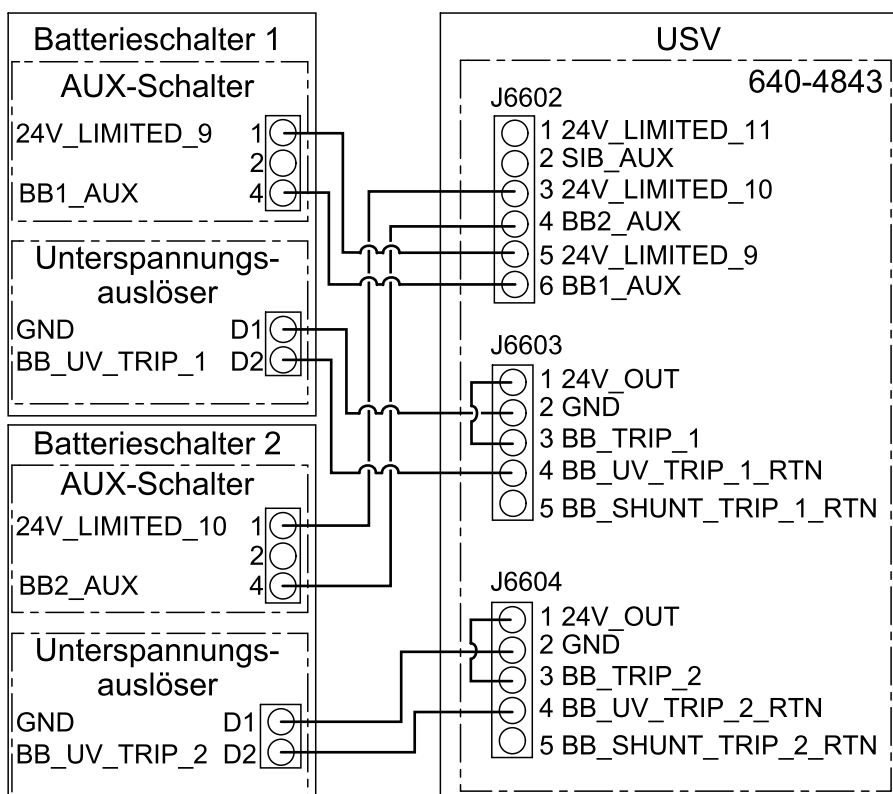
Batterieschalter 1

AUX-Schalter

24V_LIMITED_9 1
2
BB1_AUX 4

Unterspannungsauslöser

GND D1
BB_UV_TRIP_1 D2

Batterieschalter 2

AUX-Schalter

24V_LIMITED_10 1
2
BB2_AUX 4

Unterspannungsauslöser

GND D1
BB_UV_TRIP_2 D2

USV

640-4843

J6602
1 24V_LIMITED_11
2 SIB_AUX
3 24V_LIMITED_10
4 BB2_AUX
5 24V_LIMITED_9
6 BB1_AUX

J6603
1 24V_OUT
2 GND
3 BB_TRIP_1
4 BB_UV_TRIP_1_RTN
5 BB_SHUNT_TRIP_1_RTN

J6604
1 24V_OUT
2 GND
3 BB_TRIP_2
4 BB_UV_TRIP_2_RTN
5 BB_SHUNT_TRIP_2_RTN